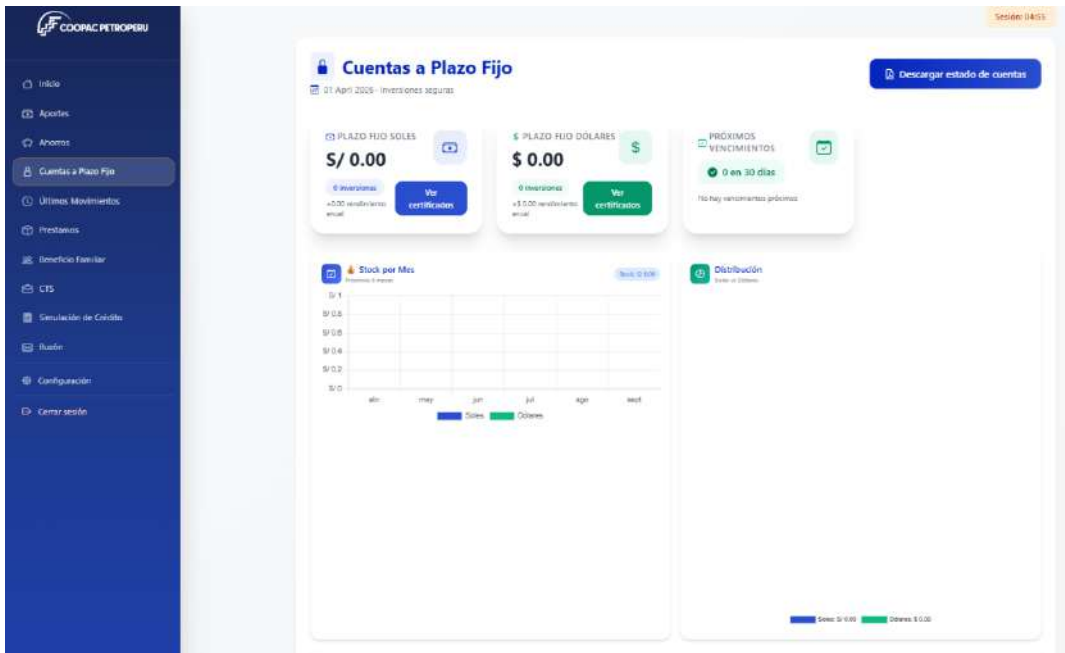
COOPAC PETROPERU

Inicio
Aportes
Ahorros
Cuentas a Plazo Fijo
Últimos Movimientos
Prestamos
Beneficio Familiar
CTS
Simulación de Crédito
Buzón
Configuración
Cerrar sesión

Sesión: 04:55

Cuentas a Plazo Fijo
01 April 2025 · Inversiones seguras

Descargar estado de cuentas

PLAZO FIJO SOLES
S/ 0.00
0 inversiones
+0.00 rendimiento anual
Ver certificados

$ PLAZO FIJO DOLARES
$ 0.00
0 inversiones
+$ 0.00 rendimiento anual
Ver certificados

PRÓXIMOS VENCIMIENTOS
0 en 30 días
No hay vencimientos próximos

Stock por Mes
Próximos 6 meses
Total: 0.00

S/ 1
S/ 0.8
S/ 0.6
S/ 0.4
S/ 0.2
S/ 0
abr may jun jul ago sept
Soles Dolares

Distribución
Soles vs Dólares

Soles: S/ 0.00 Dolares: $ 0.00